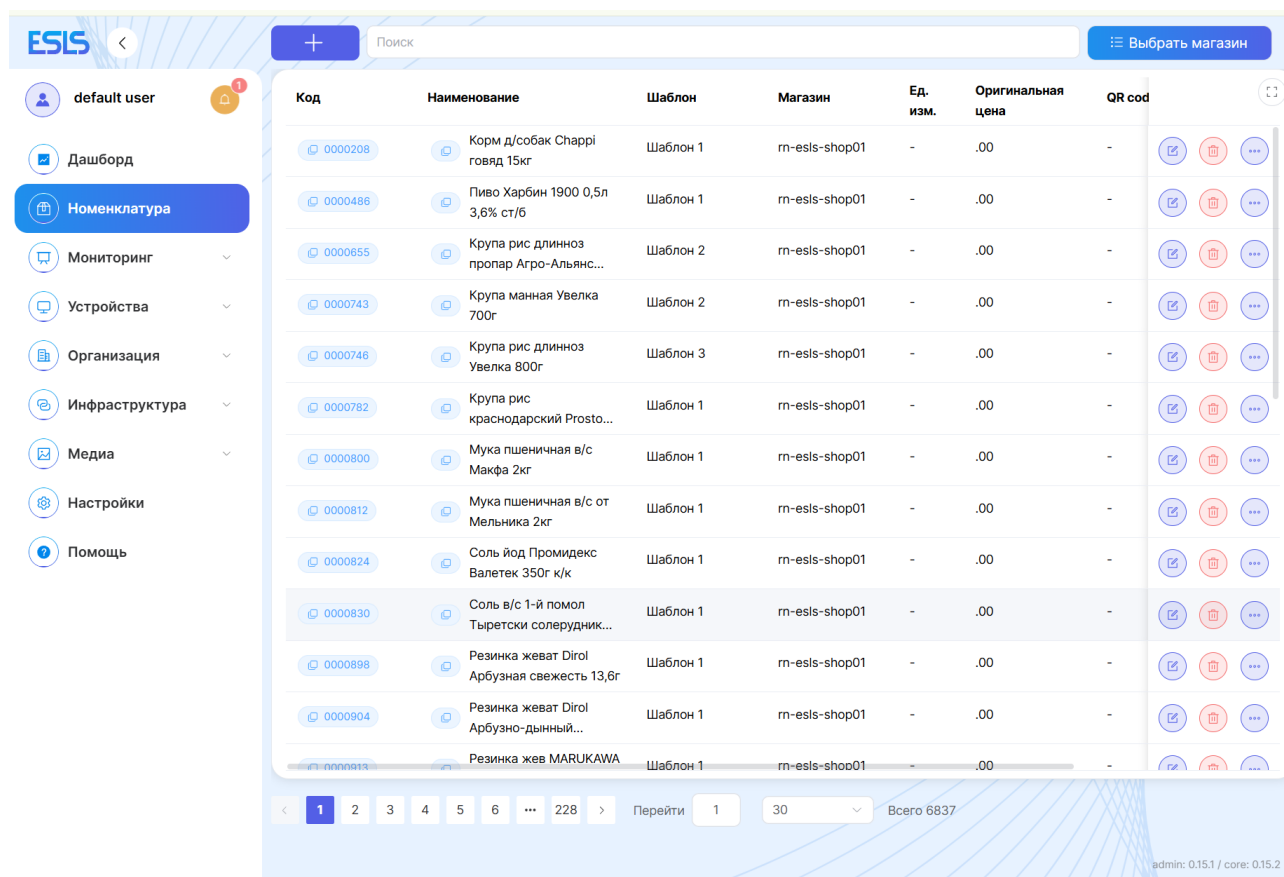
ESLS

Поиск

Выбрать магазин

default user

1

Дашборд

Номенклатура

Мониторинг

Устройства

Организация

Инфраструктура

Медиа

Настройки

Помощь

| Код | Наименование | Шаблон | Магазин | Ед. изм. | Оригинальная цена | QR cod |
|---|---|---|---|---|---|---|
| 0000208 | Корм д/собак Chappi говяд 15кг | Шаблон 1 | rn-esls-shop01 | - | .00 | - |
| 0000486 | Пиво Харбин 1900 0,5л 3,6% ст/б | Шаблон 1 | rn-esls-shop01 | - | .00 | - |
| 0000655 | Крупа рис длинноз пропар Агро-Альянс... | Шаблон 2 | rn-esls-shop01 | - | .00 | - |
| 0000743 | Крупа манная Увелка 700г | Шаблон 2 | rn-esls-shop01 | - | .00 | - |
| 0000746 | Крупа рис длинноз Увелка 800г | Шаблон 3 | rn-esls-shop01 | - | .00 | - |
| 0000782 | Крупа рис краснодарский Prosto... | Шаблон 1 | rn-esls-shop01 | - | .00 | - |
| 0000800 | Мука пшеничная в/с Макфа 2кг | Шаблон 1 | rn-esls-shop01 | - | .00 | - |
| 0000812 | Мука пшеничная в/с от Мельника 2кг | Шаблон 1 | rn-esls-shop01 | - | .00 | - |
| 0000824 | Соль йод Промидекс Валетек 350г к/к | Шаблон 1 | rn-esls-shop01 | - | .00 | - |
| 0000830 | Соль в/с 1-й помол Тыретски солерудник... | Шаблон 1 | rn-esls-shop01 | - | .00 | - |
| 0000898 | Резинка жеват Dirol Арбузная свежесть 13,6г | Шаблон 1 | rn-esls-shop01 | - | .00 | - |
| 0000904 | Резинка жеват Dirol Арбузно-дынный... | Шаблон 1 | rn-esls-shop01 | - | .00 | - |
| 0000913 | Резинка жев MARUKAWA | Шаблон 1 | rn-esls-shop01 | - | .00 | - |

1 2 3 4 5 6 ••• 228 Перейти 1 30 Всего 6837

admin: 0.15.1 / core: 0.15.2